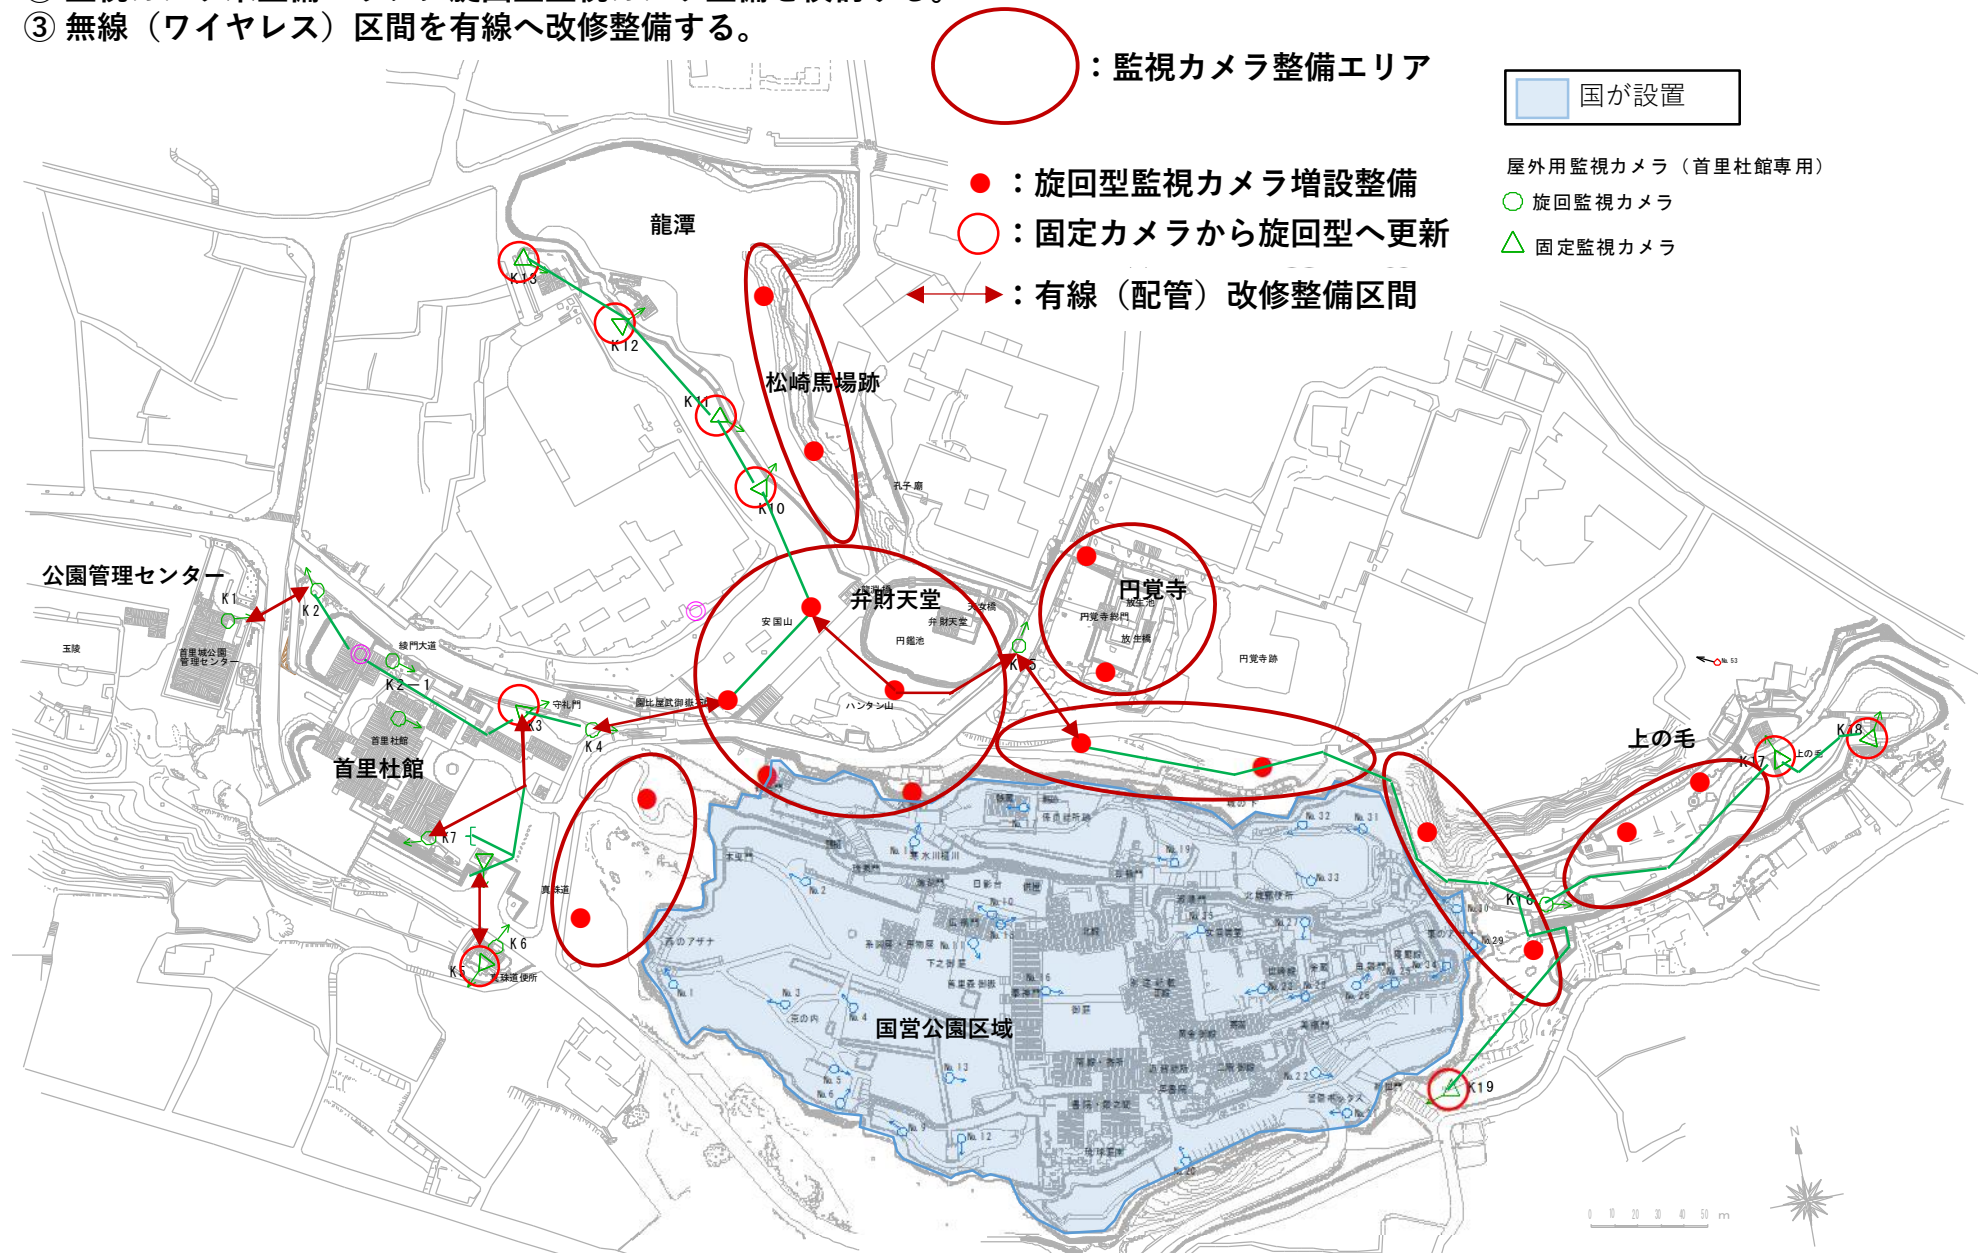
③ 無線（ワイヤレス）区間を有線へ改修整備する。

：監視カメラ整備エリア

国が設置

●：旋回型監視カメラ増設整備
○：固定カメラから旋回型へ更新
：有線（配管）改修整備区間

屋外用監視カメラ（首里杜館専用）
○ 旋回監視カメラ
△ 固定監視カメラ

龍潭
松崎馬場跡
孔子廟
公園管理センター
玉陵
首里城公園管理センター
首里杜館
綾門大道
守礼門
弁財天堂
天女橋
弁財天堂
円鑑池
安国山
ハンタン山
円覚寺
円覚寺総門
放生池
放生橋
円覚寺跡
上の毛
国営公園区域
真珠道
真珠道便所
西のアザナ
K1
K2
K2−1
K3
K4
K5
K6
K7
K10
K11
K12
K13
K15
K16
K17
K18
K19